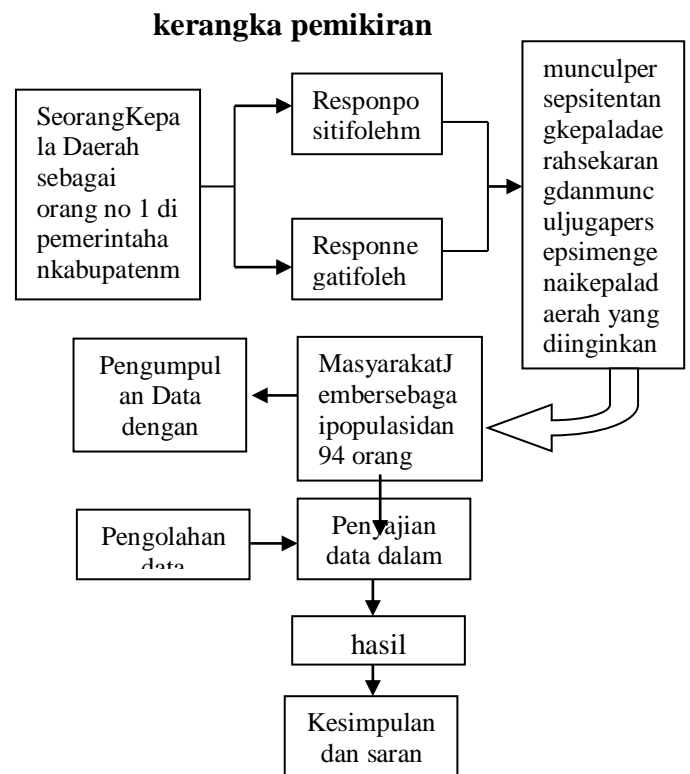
kerangka pemikiran

SeorangKepala Daerah sebagai orang no 1 di pemerintahankabupatenm

Responpositifolehm

Responnegatifoleh

munculpersepsitentangkepaladaerahsekarangdanmunculjugapersepsimengenaikepaladaerah yang diinginkan

Pengumpulan Data dengan

MasyarakatJembersebagaipopulasidan 94 orang

Pengolahan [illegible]

Penyajian data dalam

hasil

Kesimpulan dan saran